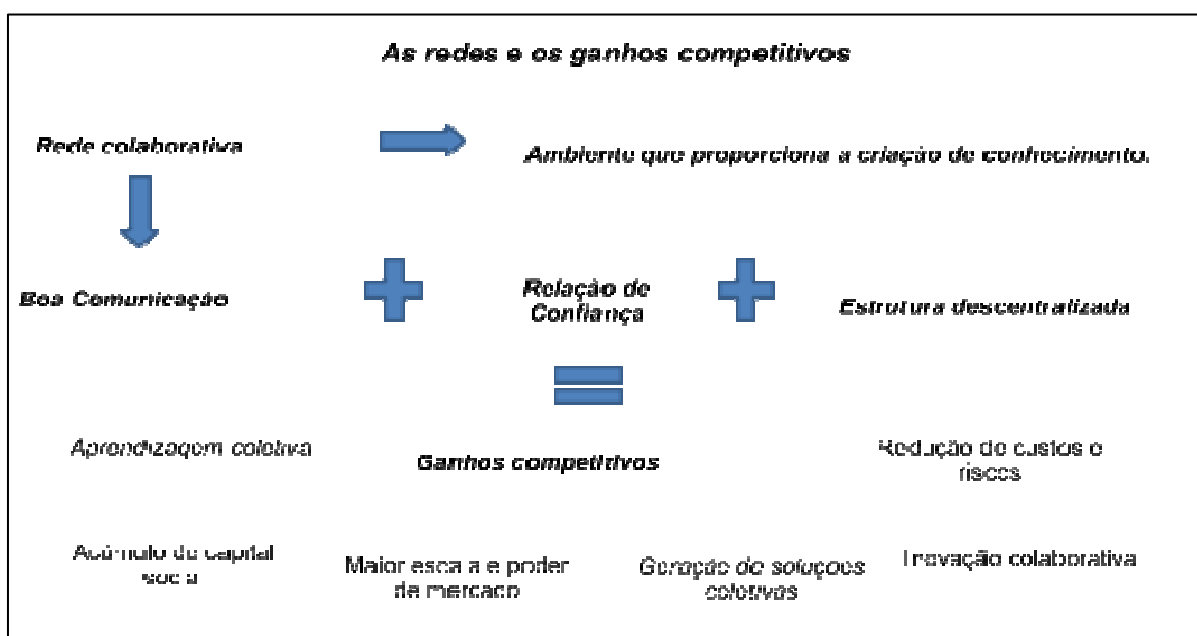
As redes e os ganhos competitivos

Rede colaborativa

Ambiente que proporciona a criação de conhecimento.

Boa Comunicação

Relação de Confiança

Estrutura descentralizada

Aprendizagem coletiva

Ganhos competitivos

Redução de custos e riscos

Acúmulo de capital social

Maior escala e poder de mercado

Geração de soluções coletivas

Inovação colaborativa